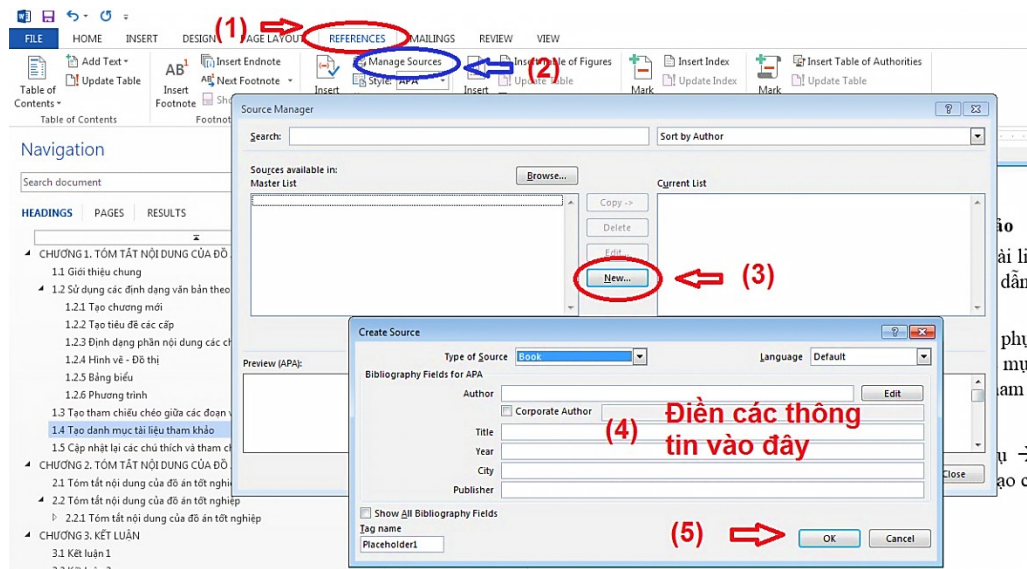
FILE HOME INSERT DESIGN PAGE LAYOUT REFERENCES MAILINGS REVIEW VIEW

(1)

Table of Contents
Add Text
Update Table
Table of Contents

AB¹ Insert Footnote
Insert Endnote
Next Footnote
Footnot

Insert
Manage Sources
Style: APA
(2)
Insert
Insert Table of Figures
Update Table
Mark
Insert Index
Update Index
Mark
Insert Table of Authorities
Update Table

Navigation
Search document
HEADINGS PAGES RESULTS

CHƯƠNG 1. TÓM TẮT NỘI DUNG CỦA ĐỒ
1.1 Giới thiệu chung
1.2 Sử dụng các định dạng văn bản theo
1.2.1 Tạo chương mới
1.2.2 Tạo tiêu đề các cấp
1.2.3 Định dạng phần nội dung các ch
1.2.4 Hình vẽ - Đồ thị
1.2.5 Bảng biểu
1.2.6 Phương trình
1.3 Tạo tham chiếu chéo giữa các đoạn v
1.4 Tạo danh mục tài liệu tham khảo
1.5 Cập nhật lại các chú thích và tham ch
CHƯƠNG 2. TÓM TẮT NỘI DUNG CỦA ĐỒ
2.1 Tóm tắt nội dung của đồ án tốt nghi
2.2 Tóm tắt nội dung của đồ án tốt nghiệp
2.2.1 Tóm tắt nội dung của đồ án tốt nghiệp
CHƯƠNG 3. KẾT LUẬN
3.1 Kết luận 1

Source Manager
Search:
Sort by Author
Sources available in:
Master List
Browse...
Copy ->
Delete
Edit...
New...
(3)
Current List
Preview (APA):
Close

Create Source
Type of Source Book
Language Default
Bibliography Fields for APA
Author
Edit
Corporate Author
Title
Year
City
Publisher
(4) Điền các thông tin vào đây
Show All Bibliography Fields
Tag name
Placeholder1
(5)
OK
Cancel

ảo
ài li
dẫn
phụ
mụ
am
ụ
ạo c